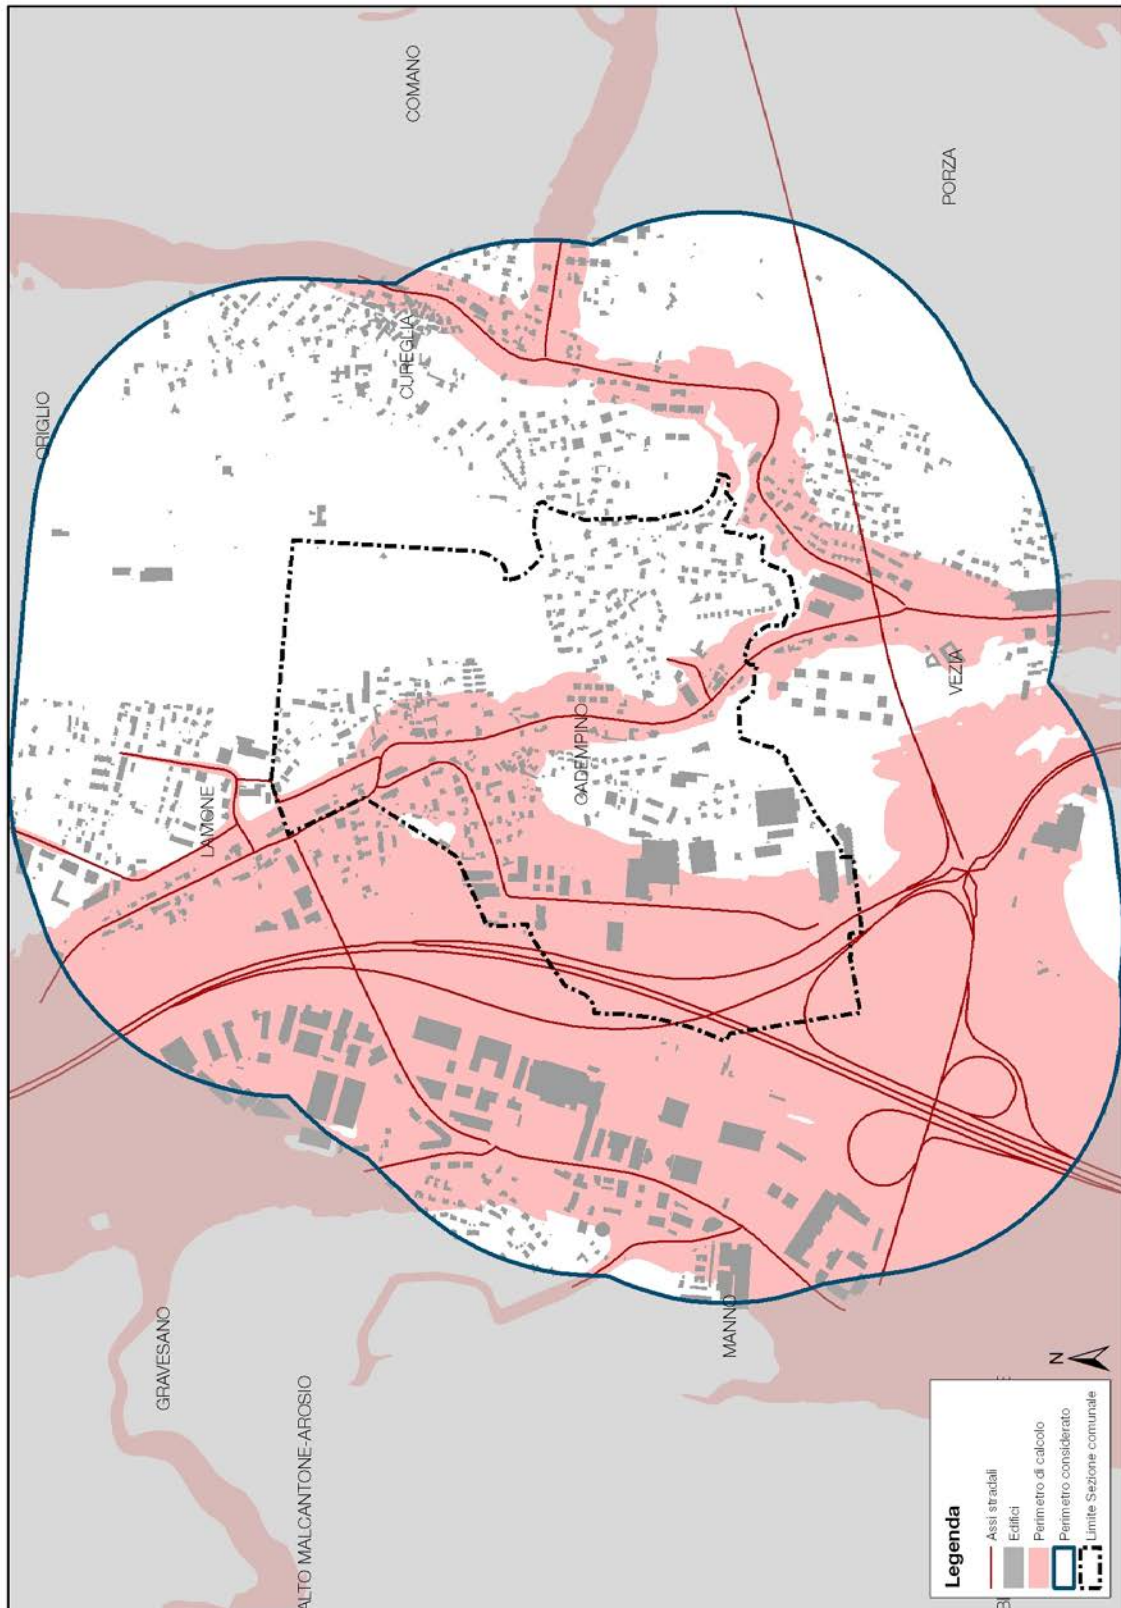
COMANO

PORZA

ORIGLIO

CUREGLIA

VEZIA

CADEMPINO

LAMONE

GRAVESANO

ALTO MALCANTONE-AROSIO

MANNO

N

Legenda
Assi stradali
Edifici
Perimetro di calcolo
Perimetro considerato
Limite Sezione comunale